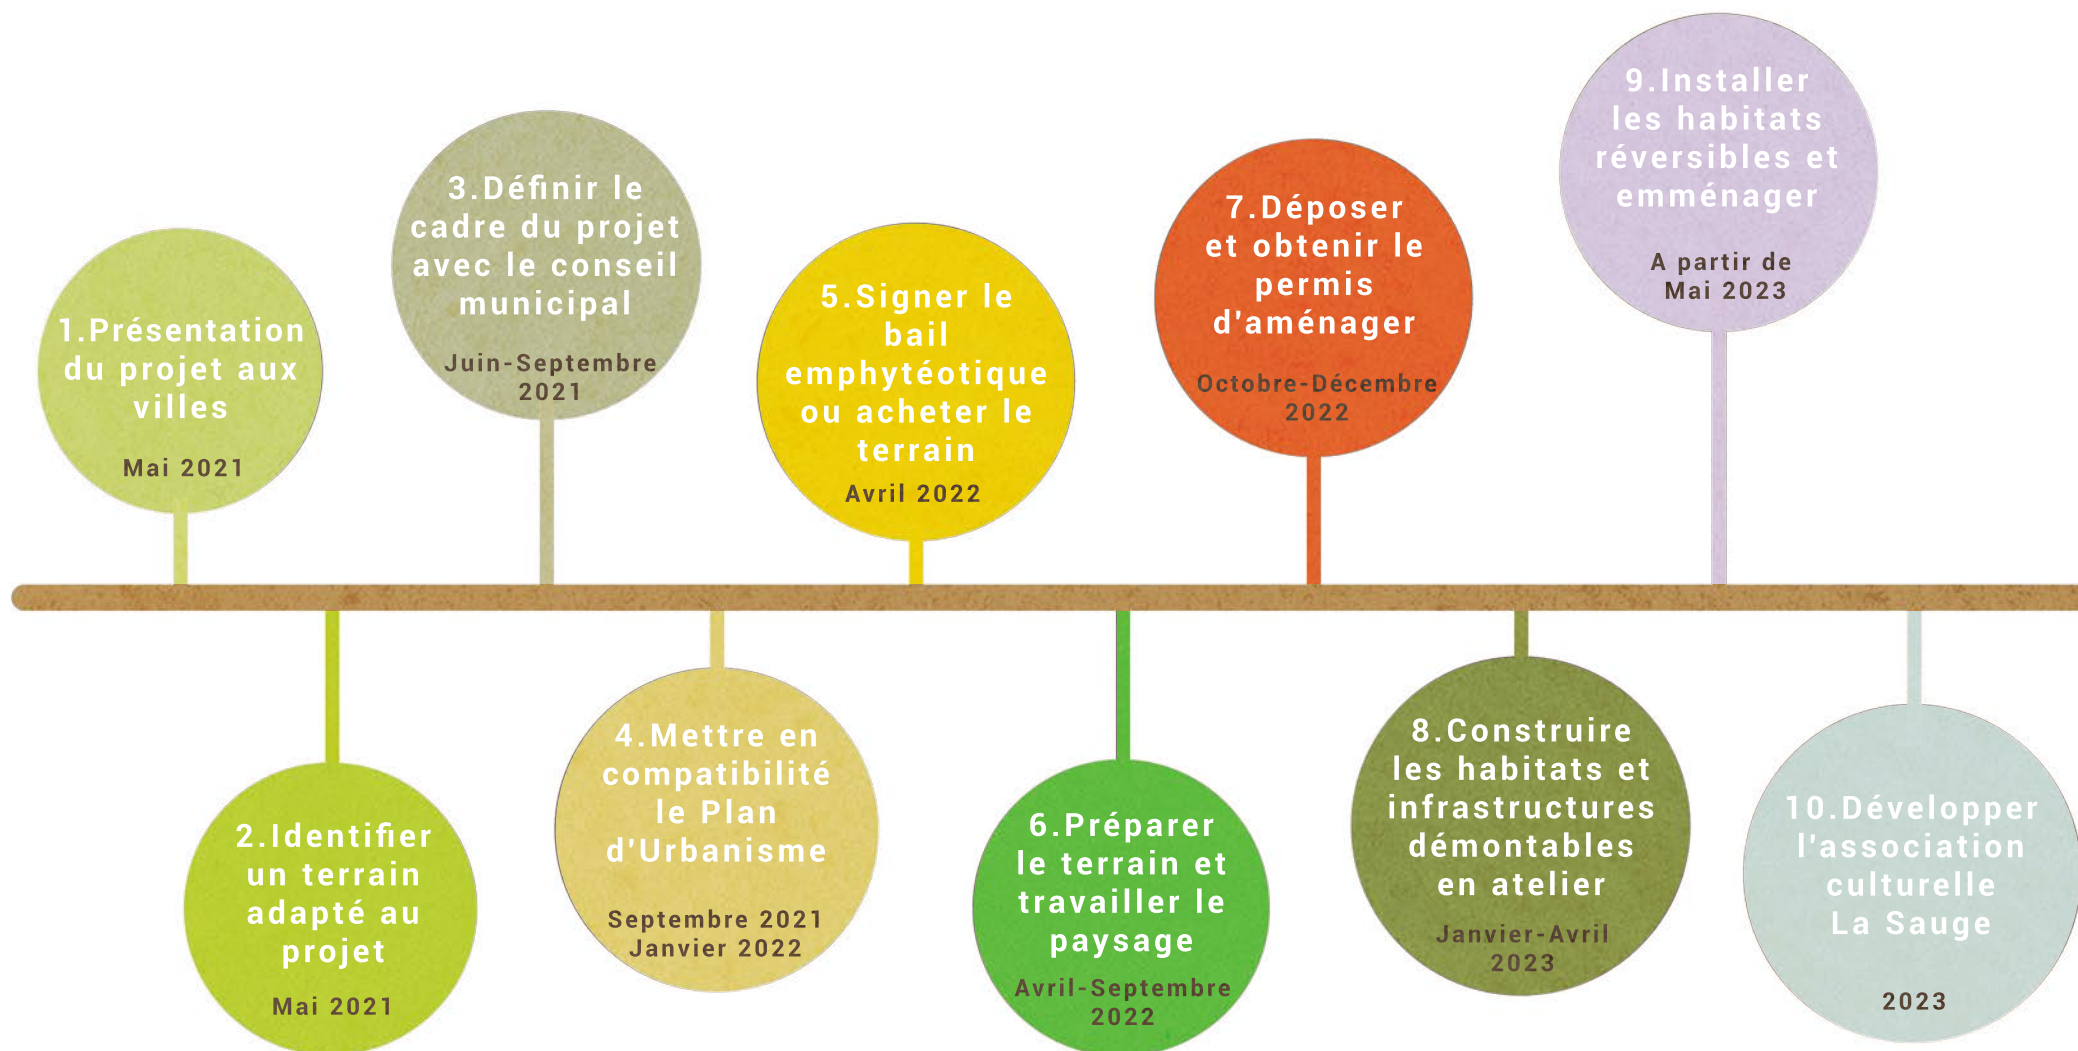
1.Présentation du projet aux villes

Mai 2021

2.Identifier un terrain adapté au projet

Mai 2021

3.Définir le cadre du projet avec le conseil municipal

Juin-Septembre 2021

4.Mettre en compatibilité le Plan d'Urbanisme

Septembre 2021 Janvier 2022

5.Signer le bail emphytéotique ou acheter le terrain

Avril 2022

6.Préparer le terrain et travailler le paysage

Avril-Septembre 2022

7.Déposer et obtenir le permis d'aménager

Octobre-Décembre 2022

8.Construire les habitats et infrastructures démontables en atelier

Janvier-Avril 2023

9.Installer les habitats réversibles et emménager

A partir de Mai 2023

10.Développer l'association culturelle La Sauge

2023